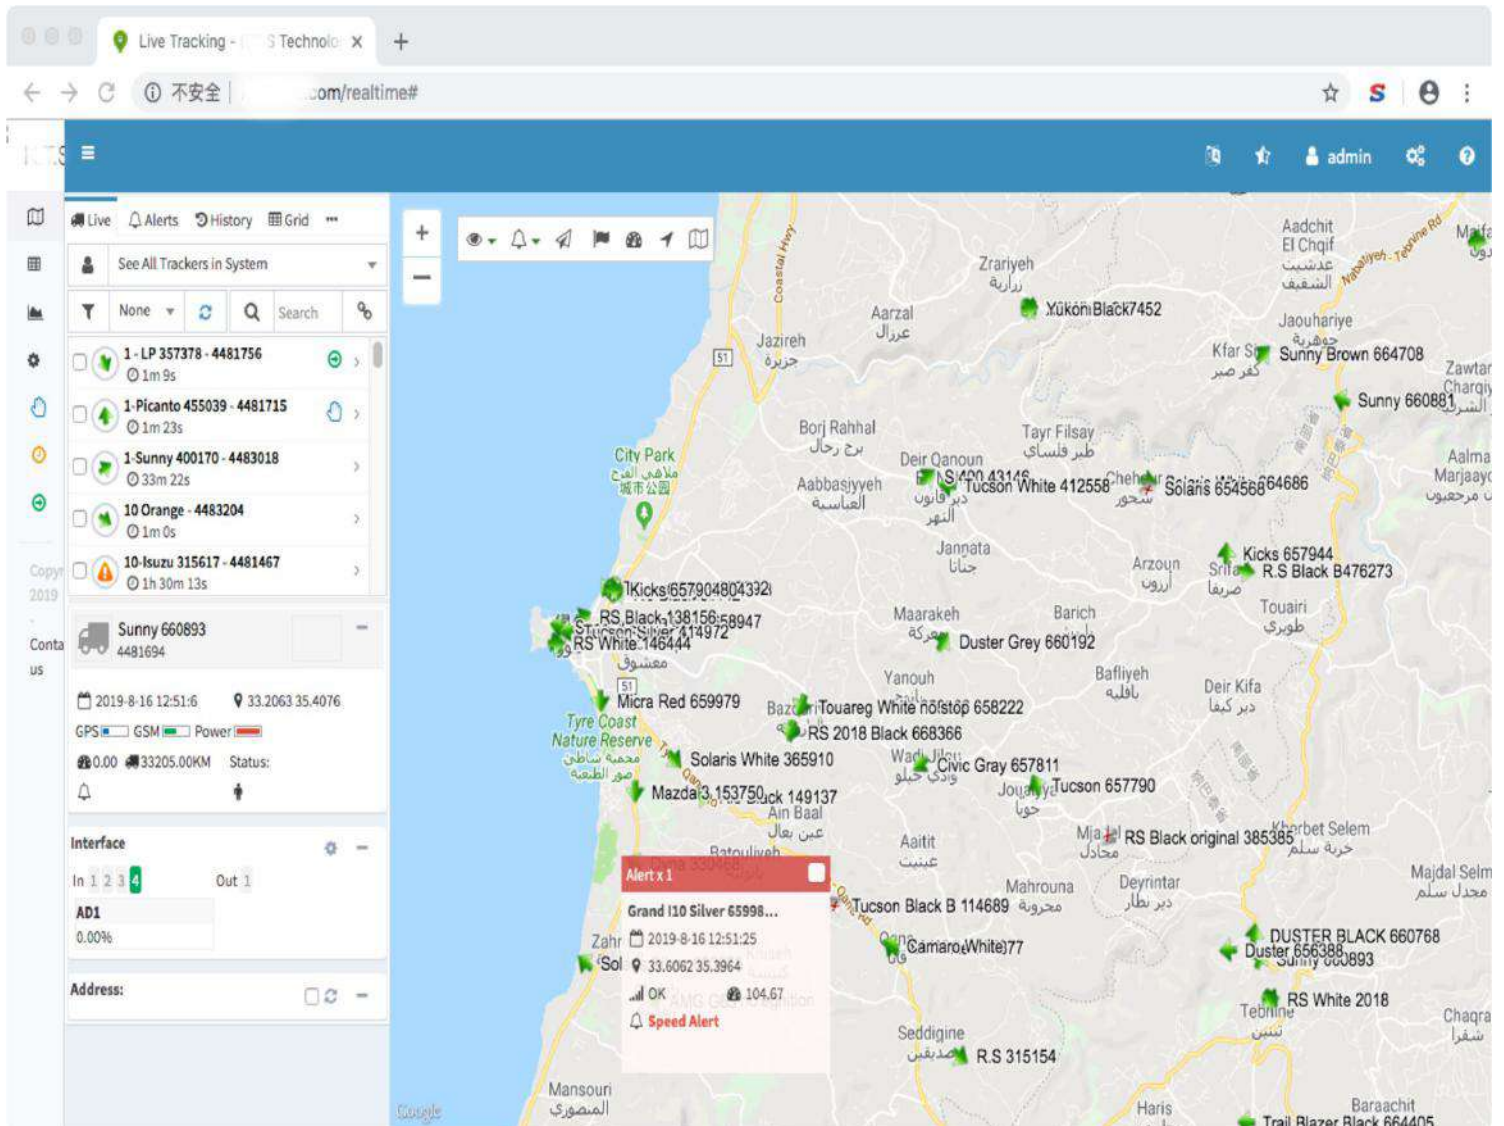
Live Tracking - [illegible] Technolo ×

不安全 | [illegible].com/realtime#

admin

Live Alerts History Grid ···

See All Trackers in System

None Search

1 - LP 357378 - 4481756
1m 9s

1-Picanto 455039 - 4481715
1m 23s

1-Sunny 400170 - 4483018
33m 22s

10 Orange - 4483204
1m 0s

10-Isuzu 315617 - 4481467
1h 30m 13s

Sunny 660893
4481694

2019-8-16 12:51:6 33.2063 35.4076
GPS GSM Power
0.00 33205.00KM Status:

Interface
In 1 2 3 4 Out 1
AD1
0.00%

Address:

Copy 2019
Conta us

Alert x 1
Grand I10 Silver 65998...
2019-8-16 12:51:25
33.6062 35.3964
OK 104.67
Speed Alert

Yukon Black7452
Sunny Brown 664708
Sunny 660881
Tucson White 412558
Solaris 654568
Kicks 657944
R.S Black B476273
Kicks 657904804332
RS Black 138156 58947
Tucson Silver 414972
RS White 146444
Duster Grey 660192
Micra Red 659979
Touareg White nofstop 658222
RS 2018 Black 668366
Solaris White 365910
Civic Gray 657811
Tucson 657790
Mazda 3 153750 Truck 149137
RS Black original 385385
Tucson Black B 114689
Camaro White 77
DUSTER BLACK 660768
Duster 656388
Sunny 660893
RS White 2018
R.S 315154
Trail Blazer Black 664405

Zrariyeh زرارية
Aarzal عرزال
Jazireh جزيرة
Borj Rahhal برج رحال
Tayr Filsay طير فلسيه
Deir Qanoun دير قانون النهر
Aabbasiyyeh العباسية
City Park ملاهي مدينة 城市公园
Jannata جناتا
Arzoun أرزون
Srifa صريفا
Touairi طوير
Maarakeh معركة
Barich
Yanouh
Bafliyeh بافلية
Deir Kifa دير كيفا
Tyre Coast Nature Reserve محمية شاطئ صور الطبيعية
Ain Baal عين بعل
Aaitit عيتيت
Majdal
Kherbet Selem خربة سلم
Majdal Selm مجدل سلم
Deyrintar دير نطار
Mahrouna محرونة
Batouliyeh
Zahr
Qana
Tebnine تبنين
Chaqra شقرا
Seddigine صديقين
Mansouri المنصوري
Haris
Baraachit
Aadchit
El Chqif عدشيت الشقيف
Jaouhariye جوهرية
Kfar Sir كفر صير
Zawtar Charqiye
Aalma
Marjaayoun مرجعيون
Joaiya جويا
Coastal Hwy
Google